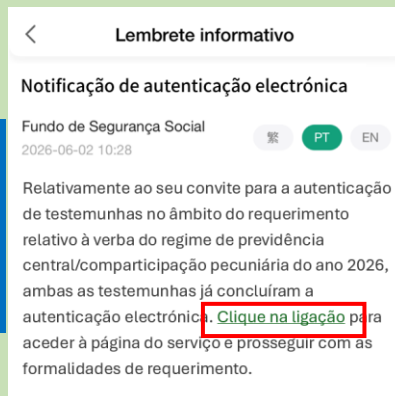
< Lembrete informativo

Notificação de autenticação electrónica

Fundo de Segurança Social
2026-06-02 10:28

繁 PT EN

Relativamente ao seu convite para a autenticação de testemunhas no âmbito do requerimento relativo à verba do regime de previdência central/comparticipação pecuniária do ano 2026, ambas as testemunhas já concluíram a autenticação electrónica. Clique na ligação para aceder à página do serviço e prosseguir com as formalidades de requerimento.